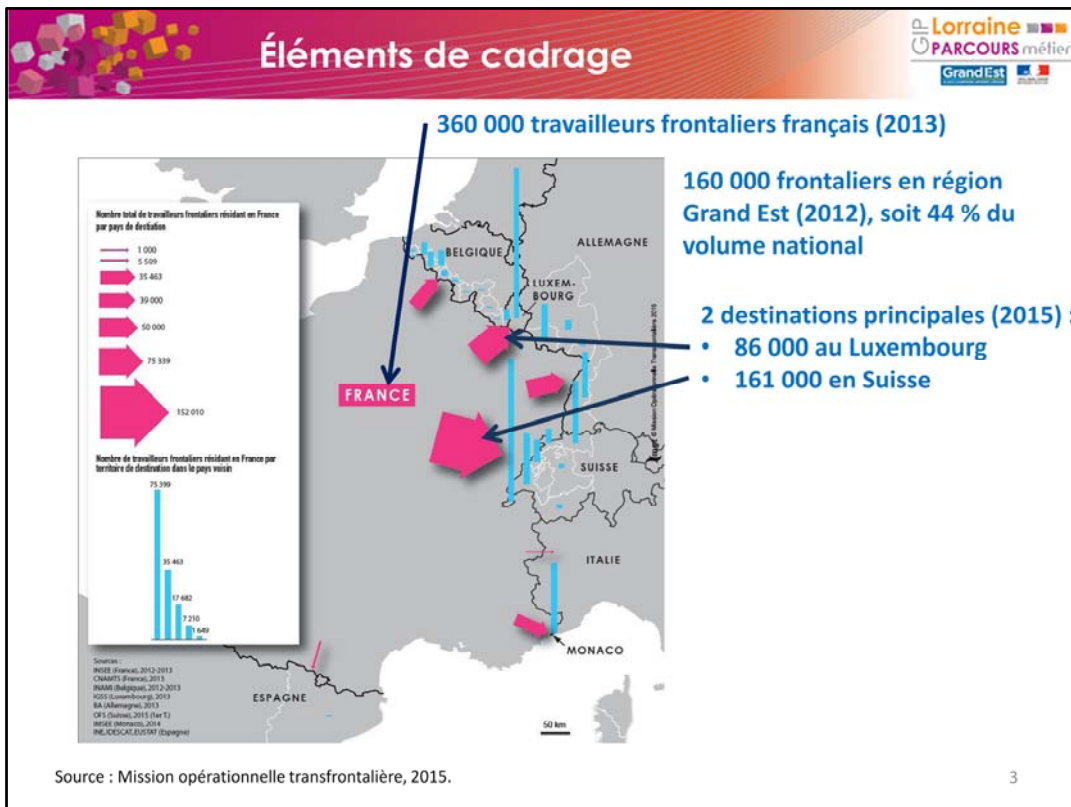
Éléments de cadrage

GIP Lorraine PARCOURS métier

Grand Est

360 000 travailleurs frontaliers français (2013)

160 000 frontaliers en région Grand Est (2012), soit 44 % du volume national

2 destinations principales (2015) :
• 86 000 au Luxembourg
• 161 000 en Suisse

Nombre total de travailleurs frontaliers résidant en France par pays de destination

1 000
5 509
35 463
39 000
50 000
75 339
152 010

Nombre de travailleurs frontaliers résidant en France par territoire de destination dans le pays voisin

75 339
35 463
17 682
7 210
1 649

Sources :
INSEE (France), 2012-2013
CNAMTS (France), 2013
INAMI (Belgique), 2012-2013
IGSS (Luxembourg), 2013
BA (Allemagne), 2013
OFS (Suisse), 2015 (1er T.)
IMSEE (Monaco), 2014
INE/IDESCAT/EUSTAT (Espagne)

BELGIQUE
ALLEMAGNE
LUXEMBOURG
FRANCE
SUISSE
ITALIE
MONACO
ESPAGNE
50 km
© Mission Opérationnelle Transfrontalière 2015

Source : Mission opérationnelle transfrontalière, 2015.

3